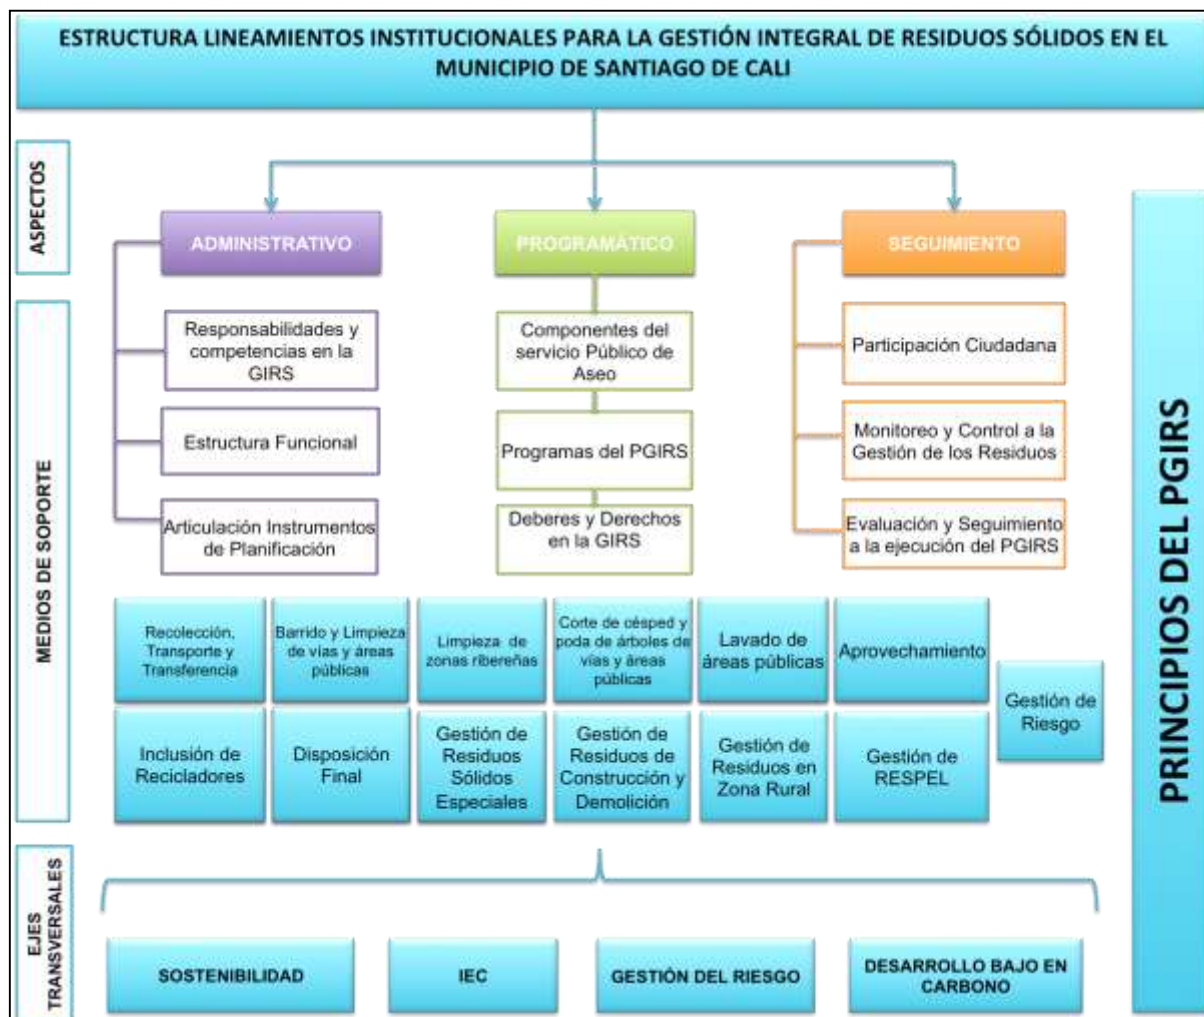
ESTRUCTURA LINEAMIENTOS INSTITUCIONALES PARA LA GESTIÓN INTEGRAL DE RESIDUOS SÓLIDOS EN EL MUNICIPIO DE SANTIAGO DE CALI

ASPECTOS

ADMINISTRATIVO

PROGRAMÁTICO

SEGUIMIENTO

MEDIOS DE SOPORTE

Responsabilidades y competencias en la GIRS

Estructura Funcional

Articulación Instrumentos de Planificación

Componentes del servicio Público de Aseo

Programas del PGIRS

Deberes y Derechos en la GIRS

Participación Ciudadana

Monitoreo y Control a la Gestión de los Residuos

Evaluación y Seguimiento a la ejecución del PGIRS

Recolección, Transporte y Transferencia

Barrido y Limpieza de vías y áreas públicas

Limpieza de zonas ribereñas

Corte de césped y poda de árboles de vías y áreas públicas

Lavado de áreas públicas

Aprovechamiento

Gestión de Riesgo

Inclusión de Recicladores

Disposición Final

Gestión de Residuos Sólidos Especiales

Gestión de Residuos de Construcción y Demolición

Gestión de Residuos en Zona Rural

Gestión de RESPEL

EJES TRANSVERSALES

SOSTENIBILIDAD

IEC

GESTIÓN DEL RIESGO

DESARROLLO BAJO EN CARBONO

PRINCIPIOS DEL PGIRS